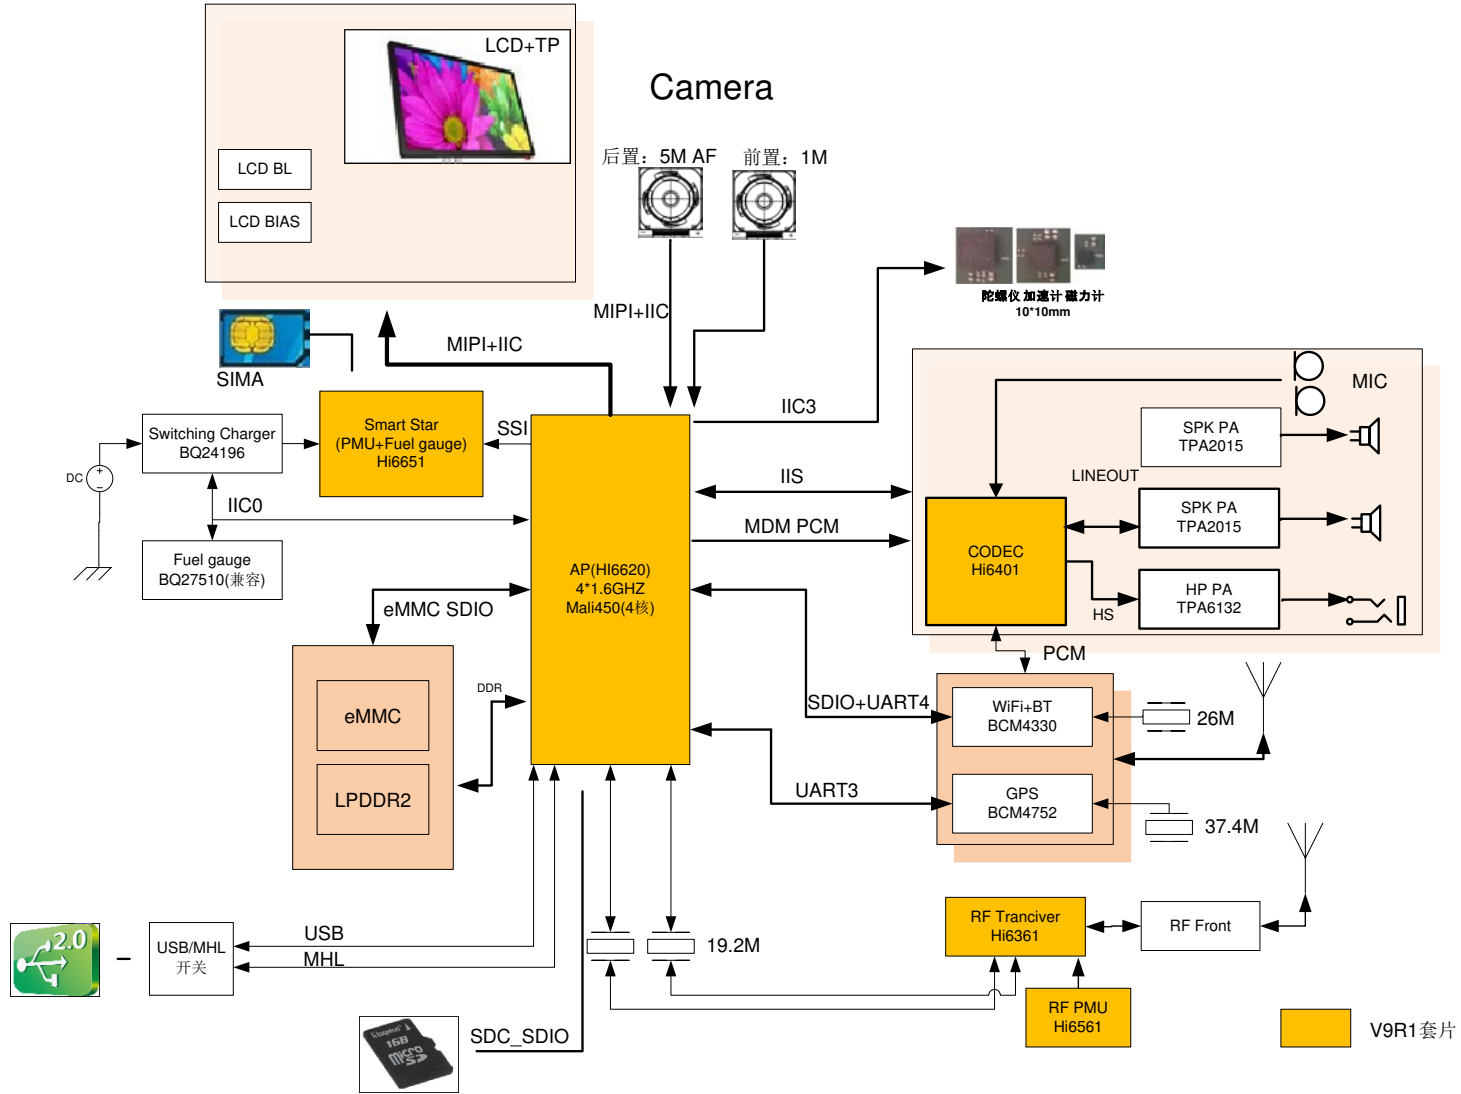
LCD+TP

LCD BL

LCD BIAS

Camera

后置：5M AF

前置：1M

陀螺仪 加速计 磁力计
10*10mm

MIPI+IIC

MIPI+IIC

SIMA

Switching Charger
BQ24196

Smart Star
(PMU+Fuel gauge)
Hi6651

SSI

IIC3

MIC

SPK PA
TPA2015

LINEOUT

SPK PA
TPA2015

DC

IIC0

IIS

MDM PCM

Fuel gauge
BQ27510(兼容)

AP(HI6620)
4*1.6GHZ
Mali450(4核)

CODEC
Hi6401

HP PA
TPA6132

HS

eMMC SDIO

PCM

DDR

eMMC

LPDDR2

SDIO+UART4

WiFi+BT
BCM4330

26M

UART3

GPS
BCM4752

37.4M

2.0

USB/MHL
开关

USB

MHL

19.2M

RF Tranciver
Hi6361

RF Front

RF PMU
Hi6561

V9R1套片

Kingston
16GB
micro SD

SDC_SDIO